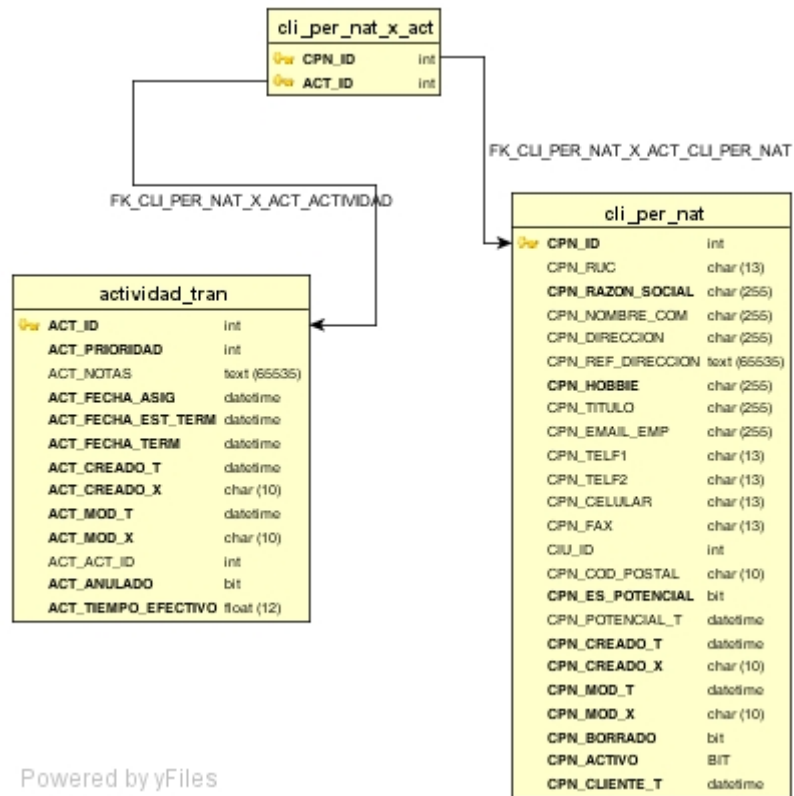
cli_per_nat_x_act

| | |
|---|---|
| CPN_ID | int |
| ACT_ID | int |

FK_CLI_PER_NAT_X_ACT_ACTIVIDAD

FK_CLI_PER_NAT_X_ACT_CLI_PER_NAT

actividad_tran

| | |
|---|---|
| ACT_ID | int |
| ACT_PRIORIDAD | int |
| ACT_NOTAS | text (65535) |
| ACT_FECHA_ASIG | datetime |
| ACT_FECHA_EST_TERM | datetime |
| ACT_FECHA_TERM | datetime |
| ACT_CREADO_T | datetime |
| ACT_CREADO_X | char (10) |
| ACT_MOD_T | datetime |
| ACT_MOD_X | char (10) |
| ACT_ACT_ID | int |
| ACT_ANULADO | bit |
| ACT_TIEMPO_EFECTIVO | float (12) |

cli_per_nat

| | |
|---|---|
| CPN_ID | int |
| CPN_RUC | char (13) |
| CPN_RAZON_SOCIAL | char (255) |
| CPN_NOMBRE_COM | char (255) |
| CPN_DIRECCION | char (255) |
| CPN_REF_DIRECCION | text (65535) |
| CPN_HOBBIE | char (255) |
| CPN_TITULO | char (255) |
| CPN_EMAIL_EMP | char (255) |
| CPN_TELF1 | char (13) |
| CPN_TELF2 | char (13) |
| CPN_CELULAR | char (13) |
| CPN_FAX | char (13) |
| CIU_ID | int |
| CPN_COD_POSTAL | char (10) |
| CPN_ES_POTENCIAL | bit |
| CPN_POTENCIAL_T | datetime |
| CPN_CREADO_T | datetime |
| CPN_CREADO_X | char (10) |
| CPN_MOD_T | datetime |
| CPN_MOD_X | char (10) |
| CPN_BORRADO | bit |
| CPN_ACTIVO | BIT |
| CPN_CLIENTE_T | datetime |

Powered by yFiles